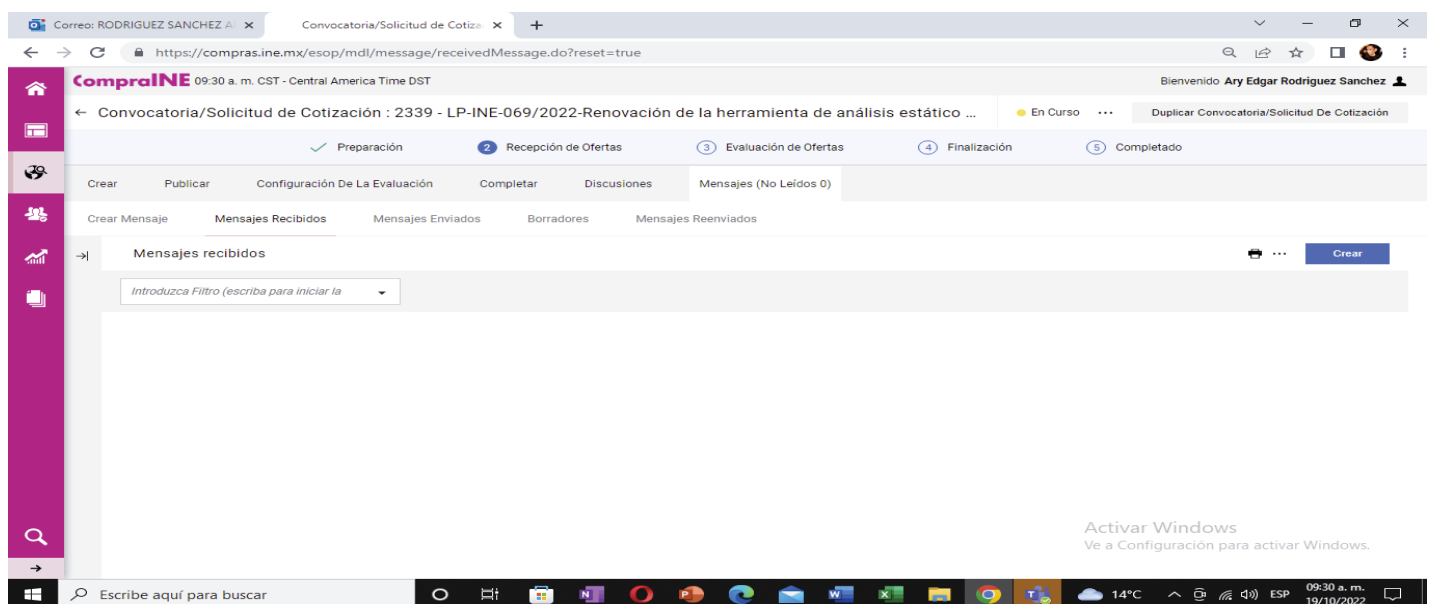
Correo: RODRIGUEZ SANCHEZ A ×
Convocatoria/Solicitud de Cotiza ×
+

https://compras.ine.mx/esop/mdl/message/receivedMessage.do?reset=true

CompraINE 09:30 a. m. CST - Central America Time DST
Bienvenido Ary Edgar Rodriguez Sanchez

← Convocatoria/Solicitud de Cotización : 2339 - LP-INE-069/2022-Renovación de la herramienta de análisis estático ...
En Curso ···
Duplicar Convocatoria/Solicitud De Cotización

Preparación
2 Recepción de Ofertas
3 Evaluación de Ofertas
4 Finalización
5 Completado

Crear
Publicar
Configuración De La Evaluación
Completar
Discusiones
Mensajes (No Leídos 0)

Crear Mensaje
Mensajes Recibidos
Mensajes Enviados
Borradores
Mensajes Reenviados

Mensajes recibidos
Crear

Introduzca Filtro (escriba para iniciar la

Activar Windows
Ve a Configuración para activar Windows.

Escribe aquí para buscar
14°C
ESP
09:30 a. m.
19/10/2022